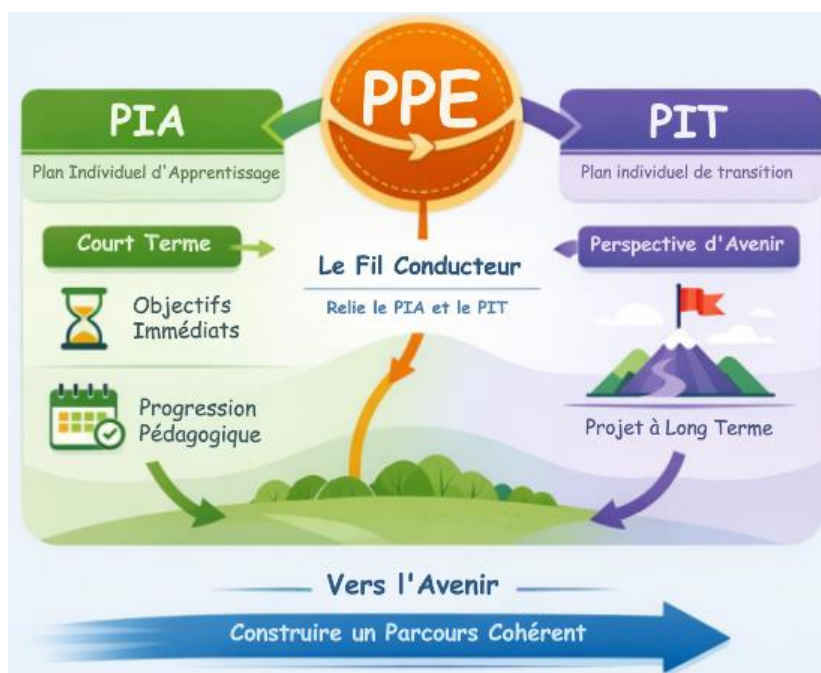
PPE

PIA

Plan Individuel d'Apprentissage

PIT

Plan individuel de transition

Court Terme

Le Fil Conducteur

Relie le PIA et le PIT

Perspective d'Avenir

Objectifs Immédiats

Progression Pédagogique

Projet à Long Terme

Vers l'Avenir

Construire un Parcours Cohérent